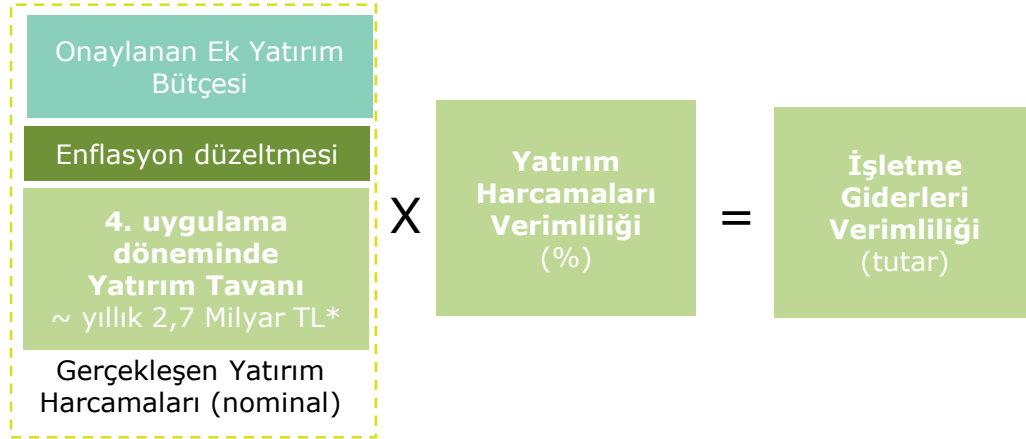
Onaylanan Ek Yatırım Bütçesi

Enflasyon düzeltmesi

4. uygulama döneminde Yatırım Tavanı
~ yıllık 2,7 Milyar TL*

Gerçekleşen Yatırım Harcamaları (nominal)

X

Yatırım Harcamaları Verimliliği
(%)

=

İşletme Giderleri Verimliliği
(tutar)